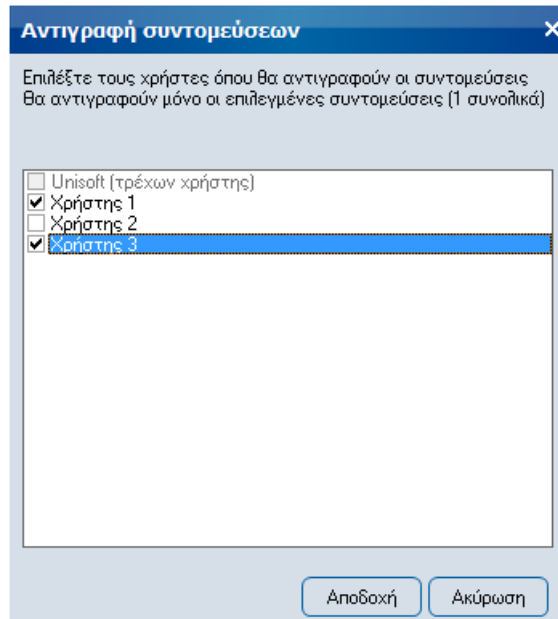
Αντιγραφή συντομεύσεων

Επιλέξτε τους χρήστες όπου θα αντιγραφούν οι συντομεύσεις
θα αντιγραφούν μόνο οι επιλεγμένες συντομεύσεις (1 συνολικά)

Unisoft (τρέχων χρήστης)
Χρήστης 1
Χρήστης 2
Χρήστης 3

Αποδοχή
Ακύρωση